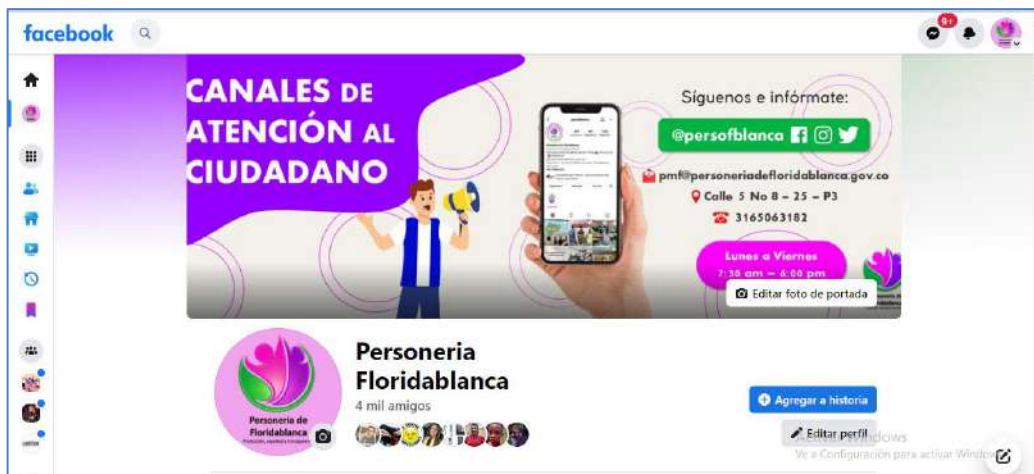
facebook

9+

CANALES DE ATENCIÓN AL CIUDADANO

Síguenos e infórmate:

@persofblanca

pmf@personeriadefloridablanca.gov.co

Calle 5 No 8 – 25 – P3

3165063182

Lunes a Viernes
7:30 am – 6:00 pm

Editar foto de portada

Personeria de Floridablanca

Personeria Floridablanca

4 mil amigos

Agregar a historia

Editar perfil

Activar Windows
Ve a Configuración para activar Windows.